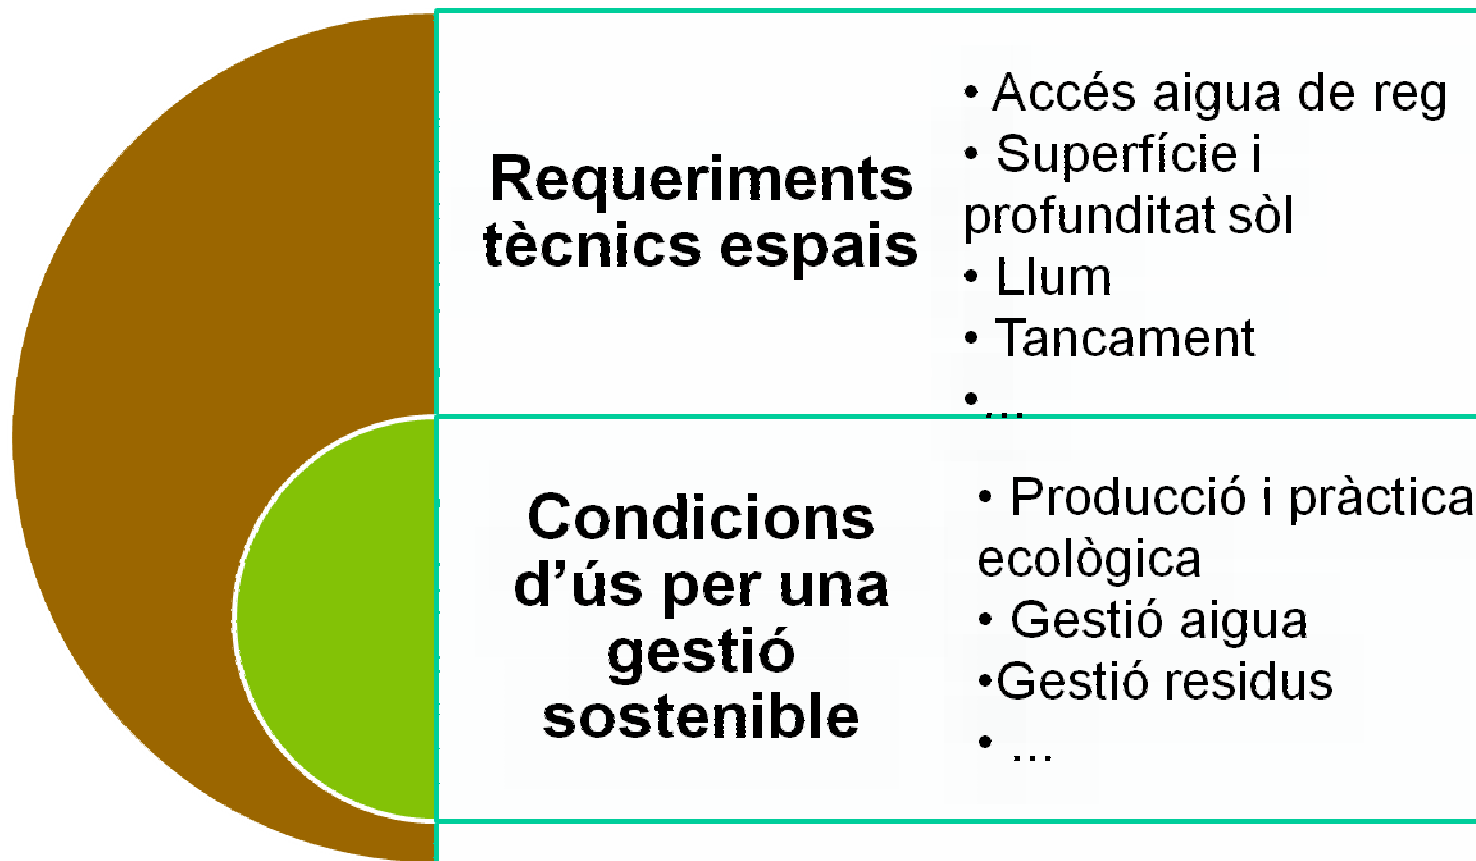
Requeriments tècnics espais

• Accés aigua de reg
• Superfície i profunditat sòl
• Llum
• Tancament
•...

Condicions d'ús per una gestió sostenible

• Producció i pràctica ecològica
• Gestió aigua
•Gestió residus
• ...